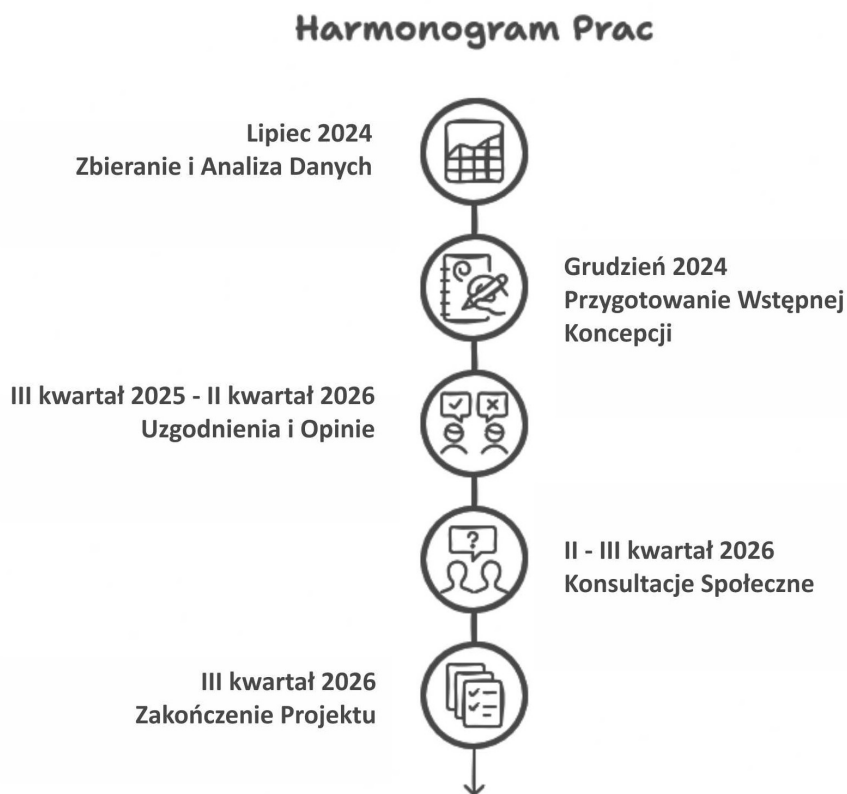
Harmonogram Prac

Lipiec 2024
Zbieranie i Analiza Danych

Grudzień 2024
Przygotowanie Wstępnej Koncepcji

III kwartał 2025 - II kwartał 2026
Uzgodnienia i Opinie

II - III kwartał 2026
Konsultacje Społeczne

III kwartał 2026
Zakończenie Projektu